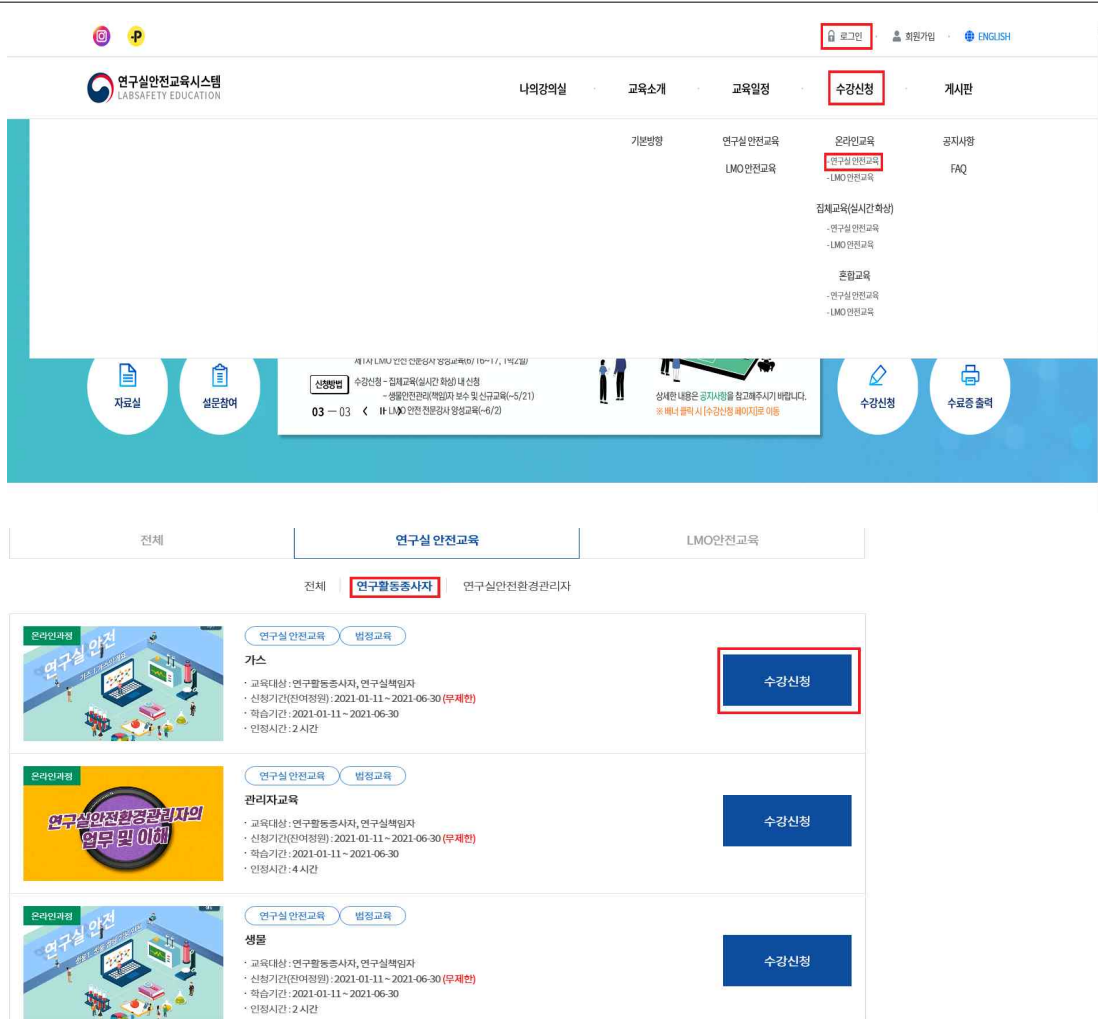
로그인 · 회원가입 · ENGLISH

연구실안전교육시스템
LABSAFETY EDUCATION

나의강의실 · 교육소개 · 교육일정 · 수강신청 · 게시판

기본방향

연구실 안전교육
LMO 안전교육

온라인교육
-연구실 안전교육
-LMO 안전교육
집체교육(실시간 화상)
-연구실 안전교육
-LMO 안전교육
혼합교육
-연구실 안전교육
-LMO 안전교육

공지사항
FAQ

자료실
설문참여

제1차 LMO 안전 전문강사 양성교육(6/16~17, 1박2일)
신청방법 수강신청 - 집체교육(실시간 화상) 내 신청
- 생물안전관리(책임)자 보수 및 신규교육(~5/21)
- LMO 안전 전문강사 양성교육(~6/2)
03 — 03
상세한 내용은 공지사항을 참고해주시기 바랍니다.
※ 배너 클릭 시 [수강신청 페이지]로 이동

수강신청
수료증 출력

전체 | 연구실 안전교육 | LMO안전교육

전체 | 연구활동종사자 | 연구실안전환경관리자

온라인과정
연구실 안전
연구실 안전교육 | 법정교육
가스
· 교육대상 : 연구활동종사자, 연구실책임자
· 신청기간(잔여정원) : 2021-01-11 ~ 2021-06-30 (무제한)
· 학습기간 : 2021-01-11 ~ 2021-06-30
· 인정시간 : 2 시간
수강신청

온라인과정
연구실안전환경관리자의 업무 및 이해
연구실 안전교육 | 법정교육
관리자교육
· 교육대상 : 연구활동종사자, 연구실책임자
· 신청기간(잔여정원) : 2021-01-11 ~ 2021-06-30 (무제한)
· 학습기간 : 2021-01-11 ~ 2021-06-30
· 인정시간 : 4 시간
수강신청

온라인과정
연구실 안전
연구실 안전교육 | 법정교육
생물
· 교육대상 : 연구활동종사자, 연구실책임자
· 신청기간(잔여정원) : 2021-01-11 ~ 2021-06-30 (무제한)
· 학습기간 : 2021-01-11 ~ 2021-06-30
· 인정시간 : 2 시간
수강신청